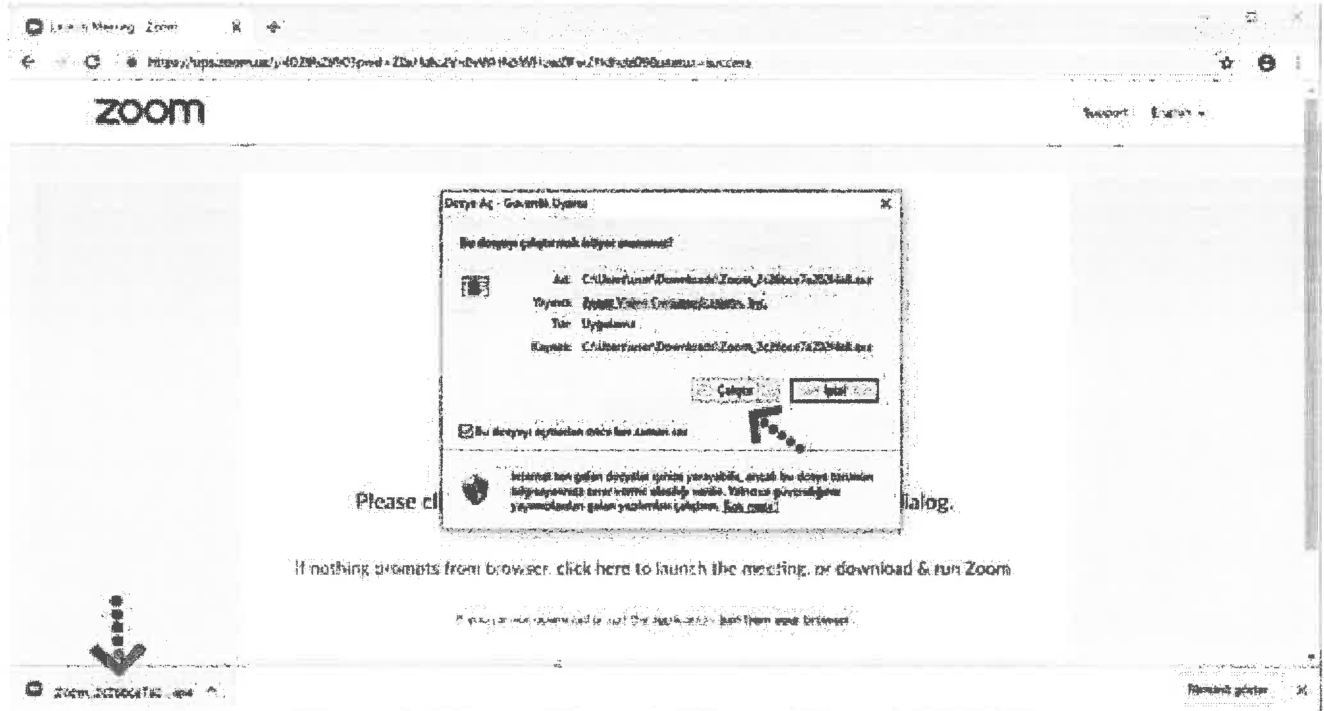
Launch Meeting - Zoom

https://us02web.zoom.us/j/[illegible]

zoom

Support English

Dosya Aç - Güvenlik Uyarısı

Bu dosyayı çalıştırmak istiyor musunuz?

Ad: C:\Users\user\Downloads\Zoom_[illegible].exe

Yayımcı: Zoom Video Communications, Inc.

Tür: Uygulama

Kaynak: C:\Users\user\Downloads\Zoom_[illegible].exe

Çalıştır İptal

Bu dosyayı açmadan önce her zaman sor

Internet'ten gelen dosyalar yararlı olabilir, ancak bu dosya türü bilgisayarınıza zarar verebilir. Yalnızca güvendiğiniz yayımcılardan gelen yazılımları çalıştırın. Risk nedir?

Please cl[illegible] dialog.

If nothing prompts from browser, click here to launch the meeting, or download & run Zoom.

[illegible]

Zoom_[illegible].exe

Tümünü göster